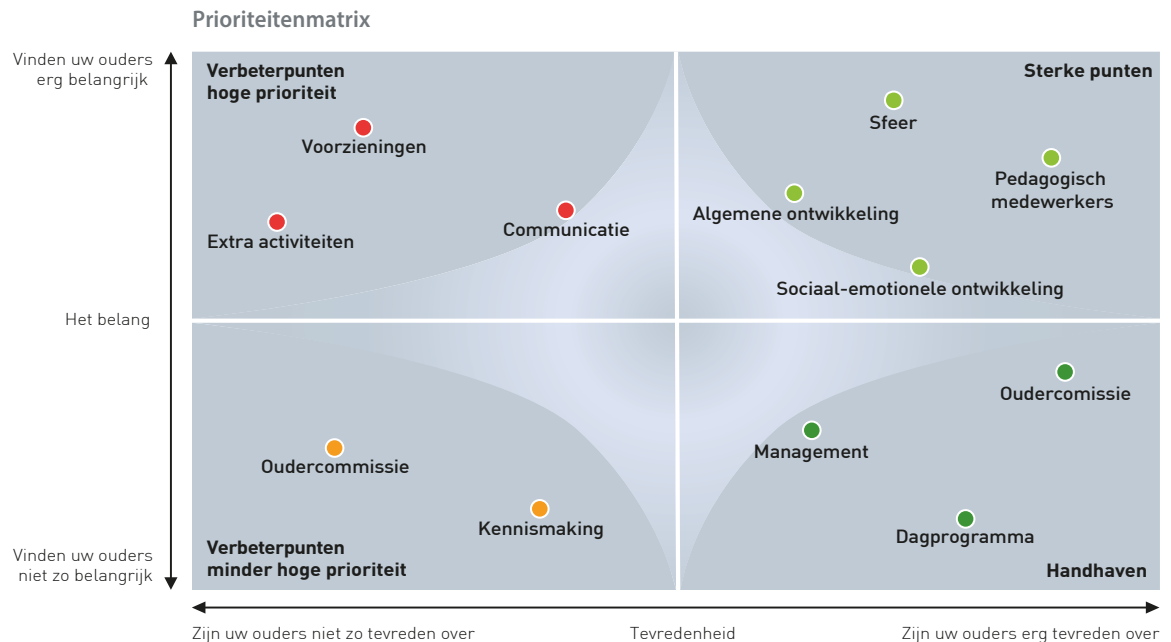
Prioriteitenmatrix

Vinden uw ouders erg belangrijk

Het belang

Vinden uw ouders niet zo belangrijk

Verbeterpunten hoge prioriteit

Voorzieningen

Extra activiteiten

Communicatie

Sterke punten

Sfeer

Pedagogisch medewerkers

Algemene ontwikkeling

Sociaal-emotionele ontwikkeling

Oudercomissie

Management

Dagprogramma

Handhaven

Oudercommissie

Kennismaking

Verbeterpunten minder hoge prioriteit

Zijn uw ouders niet zo tevreden over

Tevredenheid

Zijn uw ouders erg tevreden over